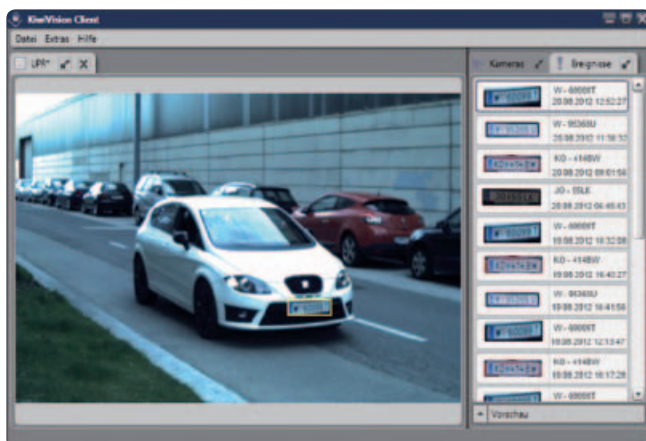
KiwiVision Client

Datei Extras Hilfe

LPR*

Kameras

Ereignisse

W-6000IT
20.08.2012 12:52:27

W-9536IU
20.08.2012 11:18:32

KO-414BW
20.08.2012 09:01:56

JO-ISLK
20.08.2012 04:45:43

W-6000IT
19.08.2012 10:32:08

KO-414BW
19.08.2012 16:40:27

W-9536IU
19.08.2012 16:41:56

W-6000IT
19.08.2012 12:13:47

KO-414BW
19.08.2012 16:17:28

Vorschau